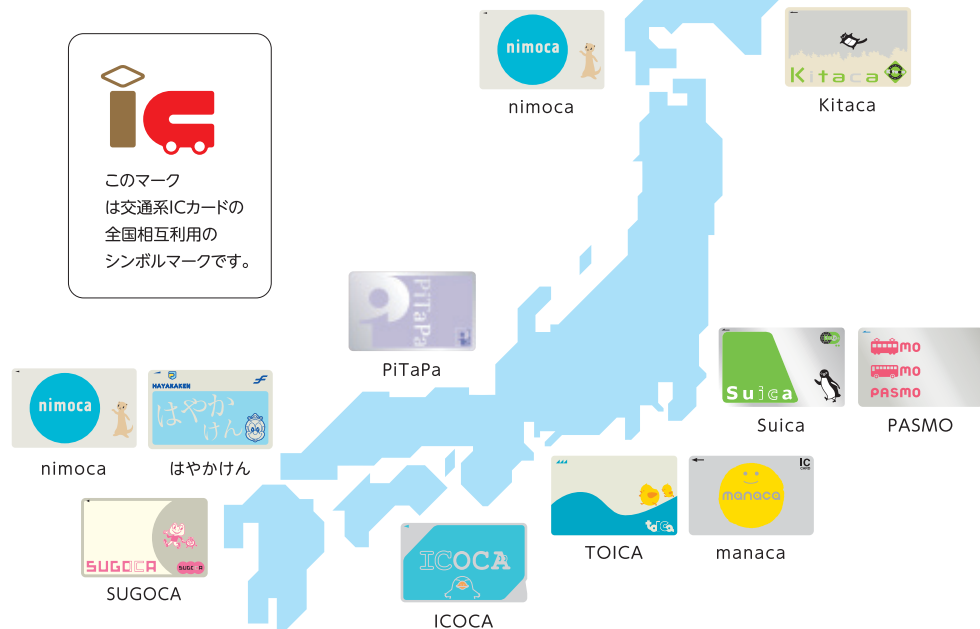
このマークは交通系ICカードの全国相互利用のシンボルマークです。

nimoca

nimoca

Kitaca

Kitaca

PiTaPa

PiTaPa

Suica

Suica

PASMO

PASMO

nimoca

nimoca

HAYAKAKEN

はやかけん

はやかけん

TOICA

TOICA

IC

manaca

manaca

SUGOCA

SUGOCA

SUGOCA

ICOCA

ICOCA